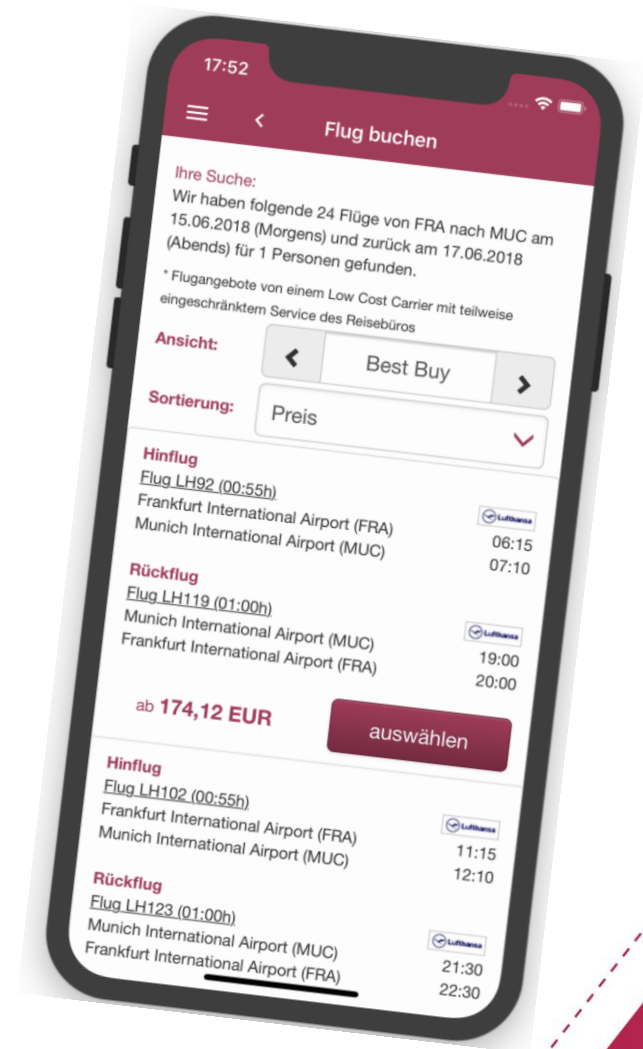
17:52

Flug buchen

Ihre Suche:
Wir haben folgende 24 Flüge von FRA nach MUC am 15.06.2018 (Morgens) und zurück am 17.06.2018 (Abends) für 1 Personen gefunden.

* Flugangebote von einem Low Cost Carrier mit teilweise eingeschränktem Service des Reisebüros

Ansicht:
Best Buy

Sortierung:
Preis

Hinflug
Flug LH92 (00:55h)
Frankfurt International Airport (FRA)
Munich International Airport (MUC)
Lufthansa
06:15
07:10

Rückflug
Flug LH119 (01:00h)
Munich International Airport (MUC)
Frankfurt International Airport (FRA)
Lufthansa
19:00
20:00

ab 174,12 EUR
auswählen

Hinflug
Flug LH102 (00:55h)
Frankfurt International Airport (FRA)
Munich International Airport (MUC)
Lufthansa
11:15
12:10

Rückflug
Flug LH123 (01:00h)
Munich International Airport (MUC)
Frankfurt International Airport (FRA)
Lufthansa
21:30
22:30